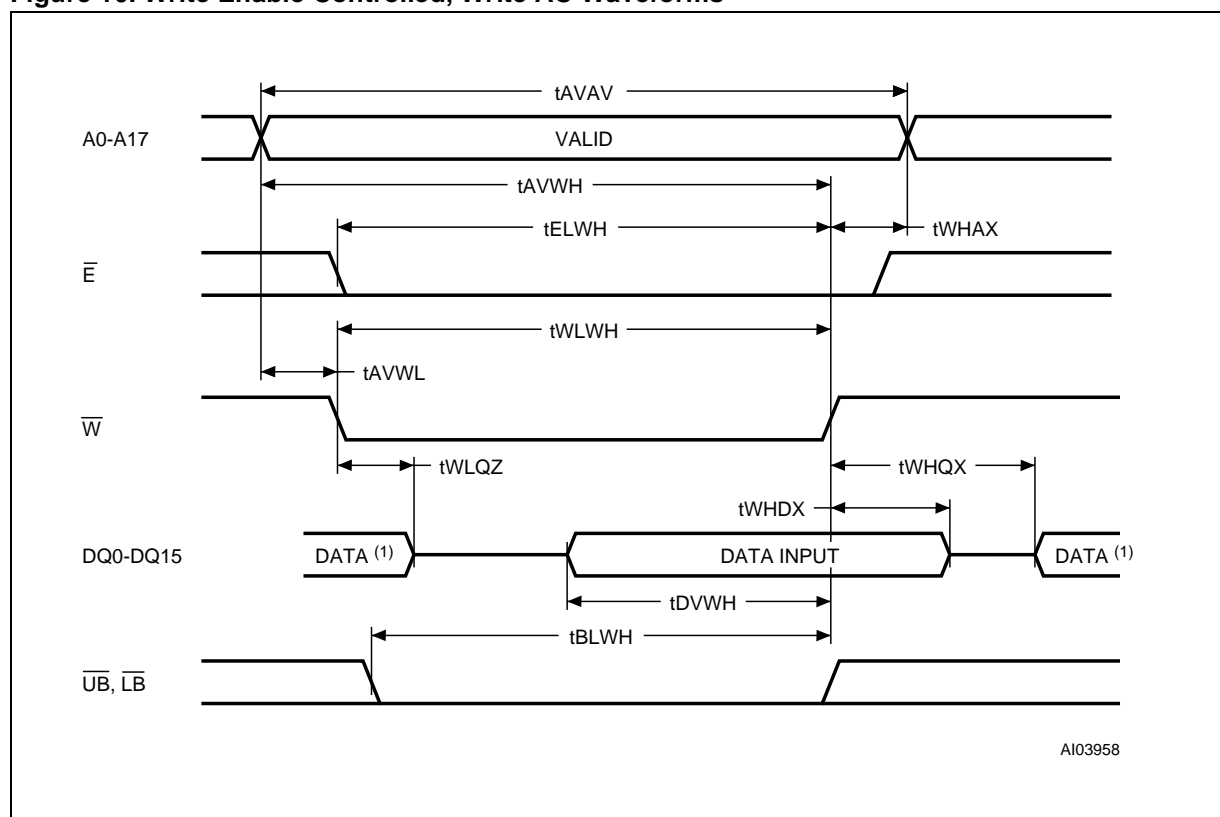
Figure 10. Write Enable Controlled, Write AC Waveforms

tAVAV

A0-A17

VALID

tAVWH

tELWH

tWHAX

$\overline{E}$

tWLWH

tAVWL

$\overline{W}$

tWLQZ

tWHQX

tWHDX

DQ0-DQ15

DATA $^{(1)}$

DATA INPUT

DATA $^{(1)}$

tDVWH

tBLWH

$\overline{UB}$, $\overline{LB}$

AI03958